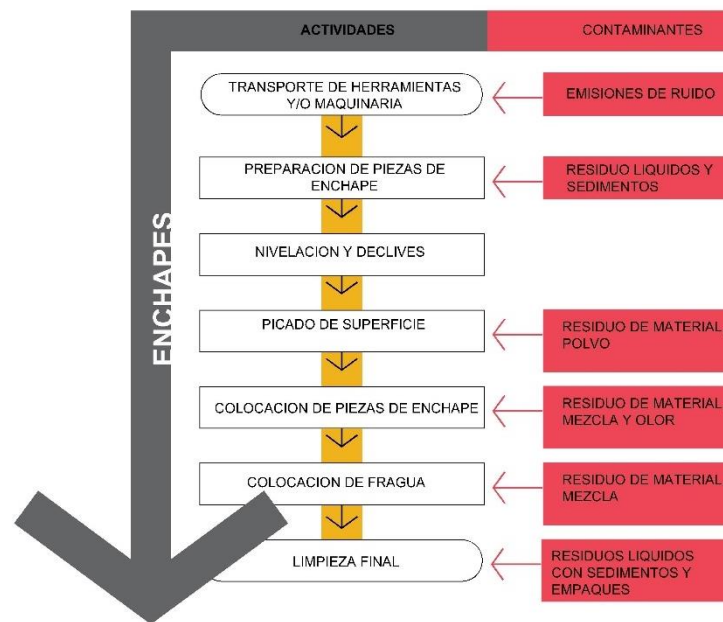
ACTIVIDADES

CONTAMINANTES

ENCHAPES

TRANSPORTE DE HERRAMIENTAS Y/O MAQUINARIA

EMISIONES DE RUIDO

PREPARACION DE PIEZAS DE ENCHAPE

RESIDUO LIQUIDOS Y SEDIMENTOS

NIVELACION Y DECLIVES

PICADO DE SUPERFICIE

RESIDUO DE MATERIAL POLVO

COLOCACION DE PIEZAS DE ENCHAPE

RESIDUO DE MATERIAL MEZCLA Y OLOR

COLOCACION DE FRAGUA

RESIDUO DE MATERIAL MEZCLA

LIMPIEZA FINAL

RESIDUOS LIQUIDOS CON SEDIMENTOS Y EMPAQUES